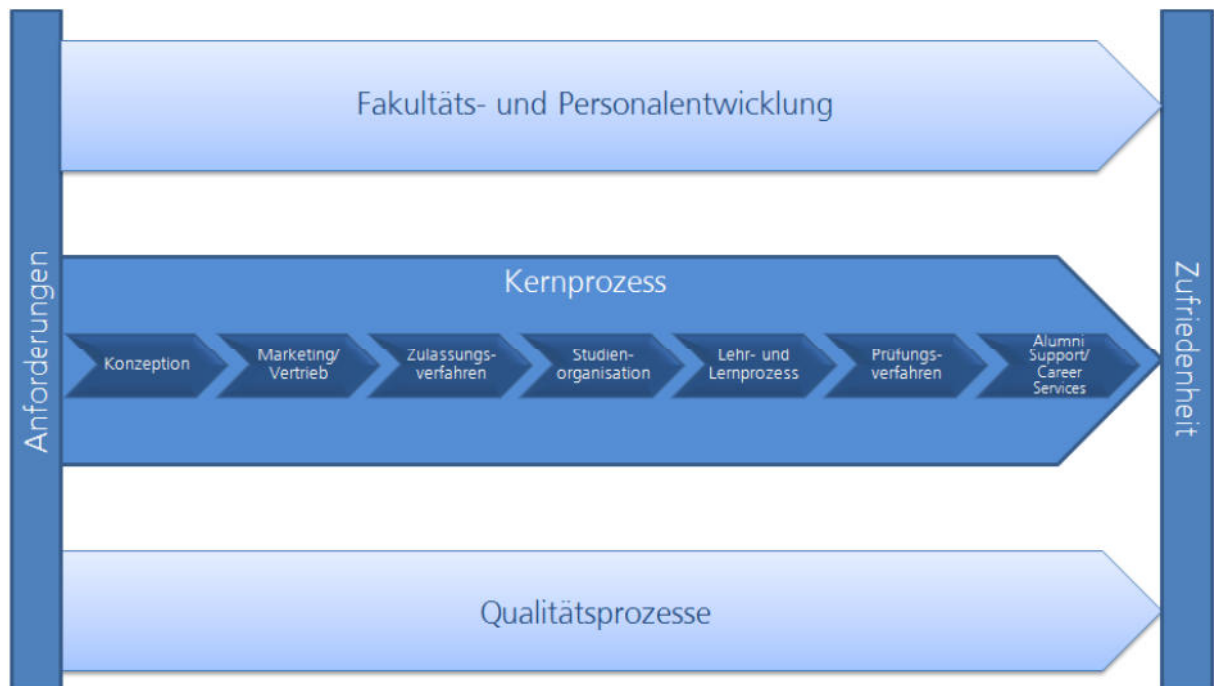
Anforderungen

Fakultäts- und Personalentwicklung

Kernprozess

Konzeption

Marketing/ Vertrieb

Zulassungsverfahren

Studienorganisation

Lehr- und Lernprozess

Prüfungsverfahren

Alumni Support/ Career Services

Qualitätsprozesse

Zufriedenheit